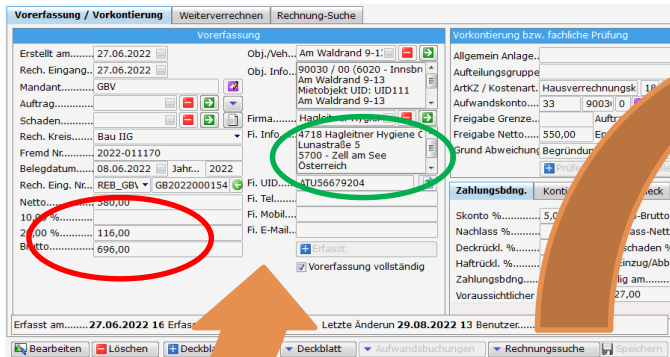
Vorerfassung / Vorkontierung | Weiterverrechnen | Rechnung-Suche

Vorerfassung

Erstellt am.......... 27.06.2022
Rech. Eingang... 27.06.2022
Mandant.............. GBV
Auftrag...............
Schaden..............
Rech. Kreis......... Bau IIG
Fremd Nr............ 2022-011170
Belegdatum........ 08.06.2022 Jahr....... 2022
Rech. Eing. Nr... REB_GB\ GB2022000154
Netto................. 580,00
10,00 %..............
20,00 %.............. 116,00
Brutto................ 696,00

Obj./Veh... Am Waldrand 9-1
Obj. Info... 90030 / 00 (6020 - Innsbr Am Waldrand 9-13 Mietobjekt UID: UID111 Am Waldrand 9-13

Firma........ Hagleitner Hygiene
Fi. Info..... 4718 Hagleitner Hygiene C Lunastraße 5 5700 - Zell am See Österreich

Fi. UID....... ATU56679204
Fi. Tel.......
Fi. Mobil....
Fi. E-Mail...
Erfasst
Vorerfassung vollständig

Vorkontierung bzw. fachliche Prüfung
Allgemein Anlage..
Aufteilungsgruppe
ArtKZ / Kostenart. Hausverrechnungsk
Aufwandskonto..... 33 | 9003
Freigabe Grenze.... Auftra
Freigabe Netto..... 550,00 En
Grund Abweichung Begründun

Zahlungsbdng. | Konti | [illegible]
Skonto %.......... 5,0 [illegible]-Brutto
Nachlass %....... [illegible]ss-Nett
Deckrückl. %..... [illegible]schaden %
Haftrückl. %...... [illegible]inzug/Abb
Zahlungsbdng.... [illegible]ig am
Voraussichtlicher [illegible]27,00

Erfasst am.........27.06.2022 16 Erfas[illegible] Letzte Änderun 29.08.2022 13 Benutzer.........

Bearbeiten | Löschen | Deckbl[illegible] | Deckblatt | Aufwandsbuchungen | Rechnungssuche | Speichern